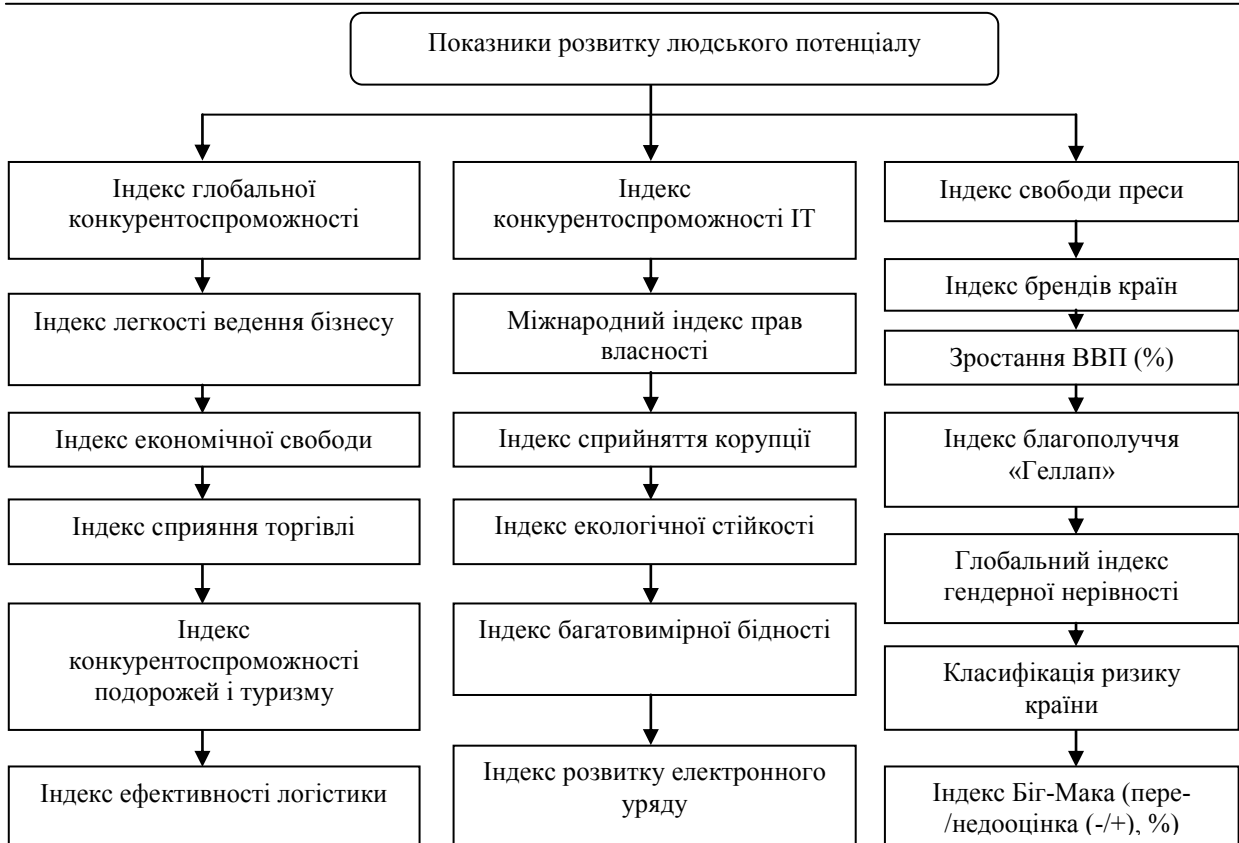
Показники розвитку людського потенціалу

Індекс глобальної конкурентоспроможності

Індекс легкості ведення бізнесу

Індекс економічної свободи

Індекс сприяння торгівлі

Індекс конкурентоспроможності подорожей і туризму

Індекс ефективності логістики

Індекс конкурентоспроможності IT

Міжнародний індекс прав власності

Індекс сприйняття корупції

Індекс екологічної стійкості

Індекс багатовимірної бідності

Індекс розвитку електронного уряду

Індекс свободи преси

Індекс брендів країн

Зростання ВВП (%)

Індекс благополуччя «Геллап»

Глобальний індекс гендерної нерівності

Класифікація ризику країни

Індекс Біг-Мака (пере-/недооцінка (-/+), %)